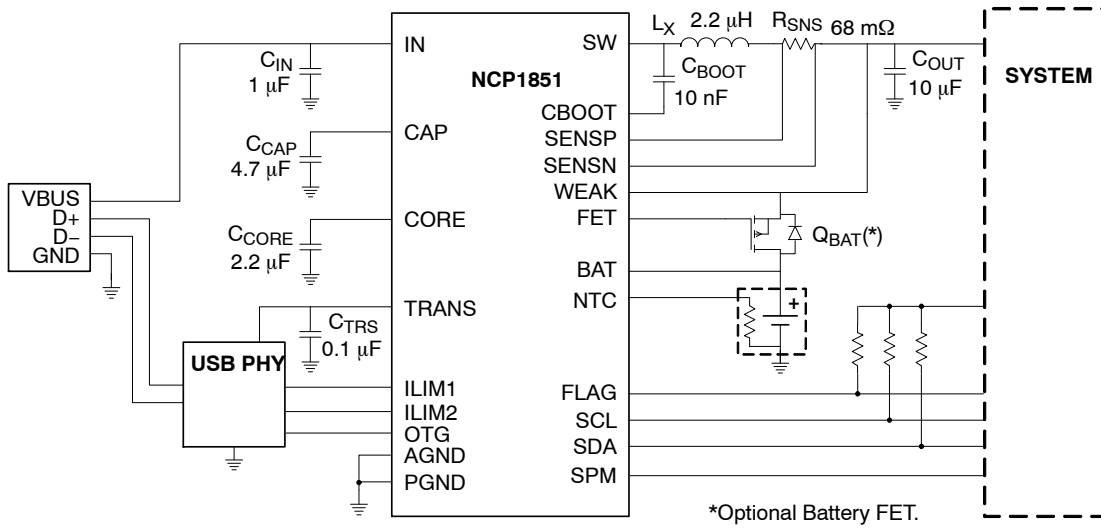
VBUS
D+
D−
GND

$C_{IN}$
1 μF

$C_{CAP}$
4.7 μF

$C_{CORE}$
2.2 μF

USB PHY

$C_{TRS}$
0.1 μF

IN
CAP
CORE
TRANS
ILIM1
ILIM2
OTG
AGND
PGND

NCP1851

SW
CBOOT
SENSP
SENSN
WEAK
FET
BAT
NTC
FLAG
SCL
SDA
SPM

$L_X$ 2.2 μH
$C_{BOOT}$
10 nF
$R_{SNS}$ 68 mΩ
$C_{OUT}$
10 μF

$Q_{BAT}$(*)

+

SYSTEM

*Optional Battery FET.